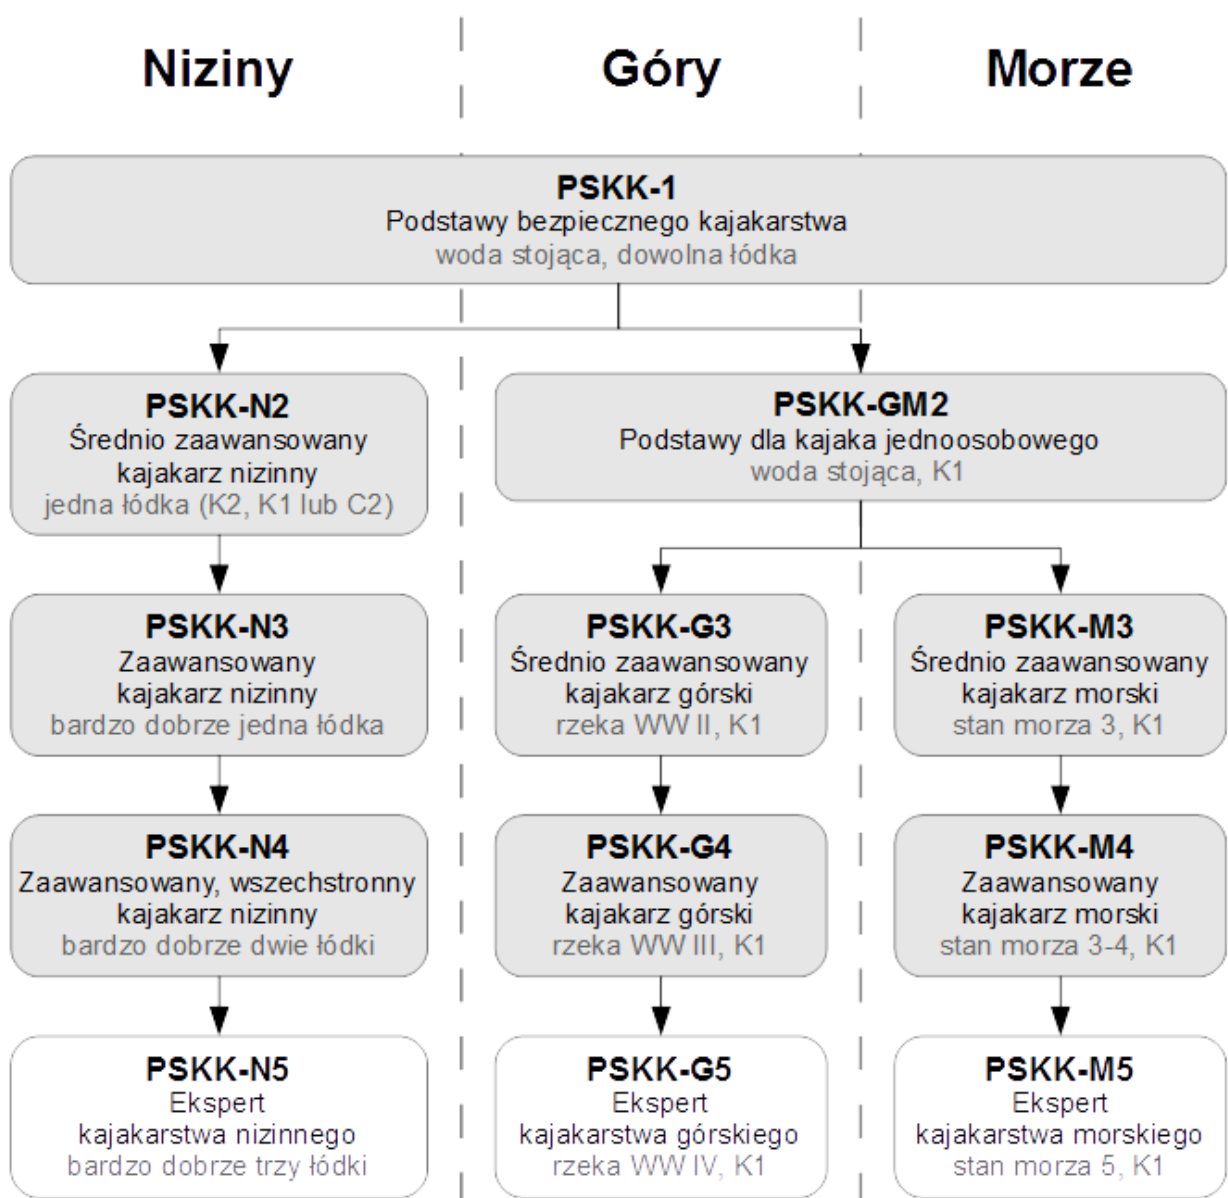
Niziny

Góry

Morze

PSKK-1
Podstawy bezpiecznego kajakarstwa
woda stojąca, dowolna łódka

PSKK-N2
Średnio zaawansowany kajakarz nizinny
jedna łódka (K2, K1 lub C2)

PSKK-GM2
Podstawy dla kajaka jednoosobowego
woda stojąca, K1

PSKK-N3
Zaawansowany kajakarz nizinny
bardzo dobrze jedna łódka

PSKK-G3
Średnio zaawansowany kajakarz górski
rzeka WW II, K1

PSKK-M3
Średnio zaawansowany kajakarz morski
stan morza 3, K1

PSKK-N4
Zaawansowany, wszechstronny kajakarz nizinny
bardzo dobrze dwie łódki

PSKK-G4
Zaawansowany kajakarz górski
rzeka WW III, K1

PSKK-M4
Zaawansowany kajakarz morski
stan morza 3-4, K1

PSKK-N5
Ekspert kajakarstwa nizinnego
bardzo dobrze trzy łódki

PSKK-G5
Ekspert kajakarstwa górskiego
rzeka WW IV, K1

PSKK-M5
Ekspert kajakarstwa morskiego
stan morza 5, K1